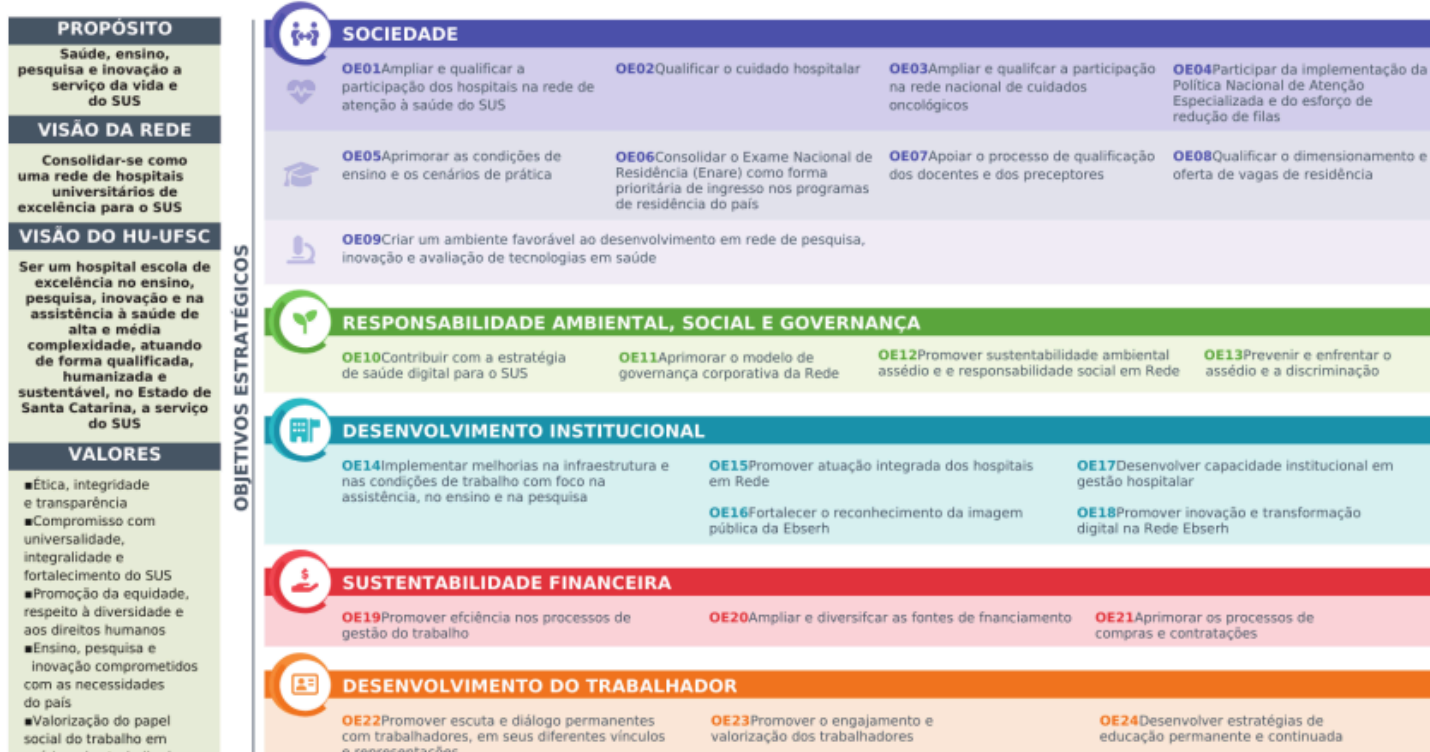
PROPÓSITO

Saúde, ensino, pesquisa e inovação a serviço da vida e do SUS

VISÃO DA REDE

Consolidar-se como uma rede de hospitais universitários de excelência para o SUS

VISÃO DO HU-UFSC

Ser um hospital escola de excelência no ensino, pesquisa, inovação e na assistência à saúde de alta e média complexidade, atuando de forma qualificada, humanizada e sustentável, no Estado de Santa Catarina, a serviço do SUS

VALORES

■Ética, integridade e transparência
■Compromisso com universalidade, integralidade e fortalecimento do SUS
■Promoção da equidade, respeito à diversidade e aos direitos humanos
■Ensino, pesquisa e inovação comprometidos com as necessidades do país
■Valorização do papel social do trabalho em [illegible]

OBJETIVOS ESTRATÉGICOS

SOCIEDADE

OE01Ampliar e qualificar a participação dos hospitais na rede de atenção à saúde do SUS

OE02Qualificar o cuidado hospitalar

OE03Ampliar e qualifcar a participação na rede nacional de cuidados oncológicos

OE04Participar da implementação da Política Nacional de Atenção Especializada e do esforço de redução de filas

OE05Aprimorar as condições de ensino e os cenários de prática

OE06Consolidar o Exame Nacional de Residência (Enare) como forma prioritária de ingresso nos programas de residência do país

OE07Apoiar o processo de qualificação dos docentes e dos preceptores

OE08Qualificar o dimensionamento e oferta de vagas de residência

OE09Criar um ambiente favorável ao desenvolvimento em rede de pesquisa, inovação e avaliação de tecnologias em saúde

RESPONSABILIDADE AMBIENTAL, SOCIAL E GOVERNANÇA

OE10Contribuir com a estratégia de saúde digital para o SUS

OE11Aprimorar o modelo de governança corporativa da Rede

OE12Promover sustentabilidade ambiental assédio e e responsabilidade social em Rede

OE13Prevenir e enfrentar o assédio e a discriminação

DESENVOLVIMENTO INSTITUCIONAL

OE14Implementar melhorias na infraestrutura e nas condições de trabalho com foco na assistência, no ensino e na pesquisa

OE15Promover atuação integrada dos hospitais em Rede

OE16Fortalecer o reconhecimento da imagem pública da Ebserh

OE17Desenvolver capacidade institucional em gestão hospitalar

OE18Promover inovação e transformação digital na Rede Ebserh

SUSTENTABILIDADE FINANCEIRA

OE19Promover efciência nos processos de gestão do trabalho

OE20Ampliar e diversifcar as fontes de fnanciamento

OE21Aprimorar os processos de compras e contratações

DESENVOLVIMENTO DO TRABALHADOR

OE22Promover escuta e diálogo permanentes com trabalhadores, em seus diferentes vínculos e representações

OE23Promover o engajamento e valorização dos trabalhadores

OE24Desenvolver estratégias de educação permanente e continuada